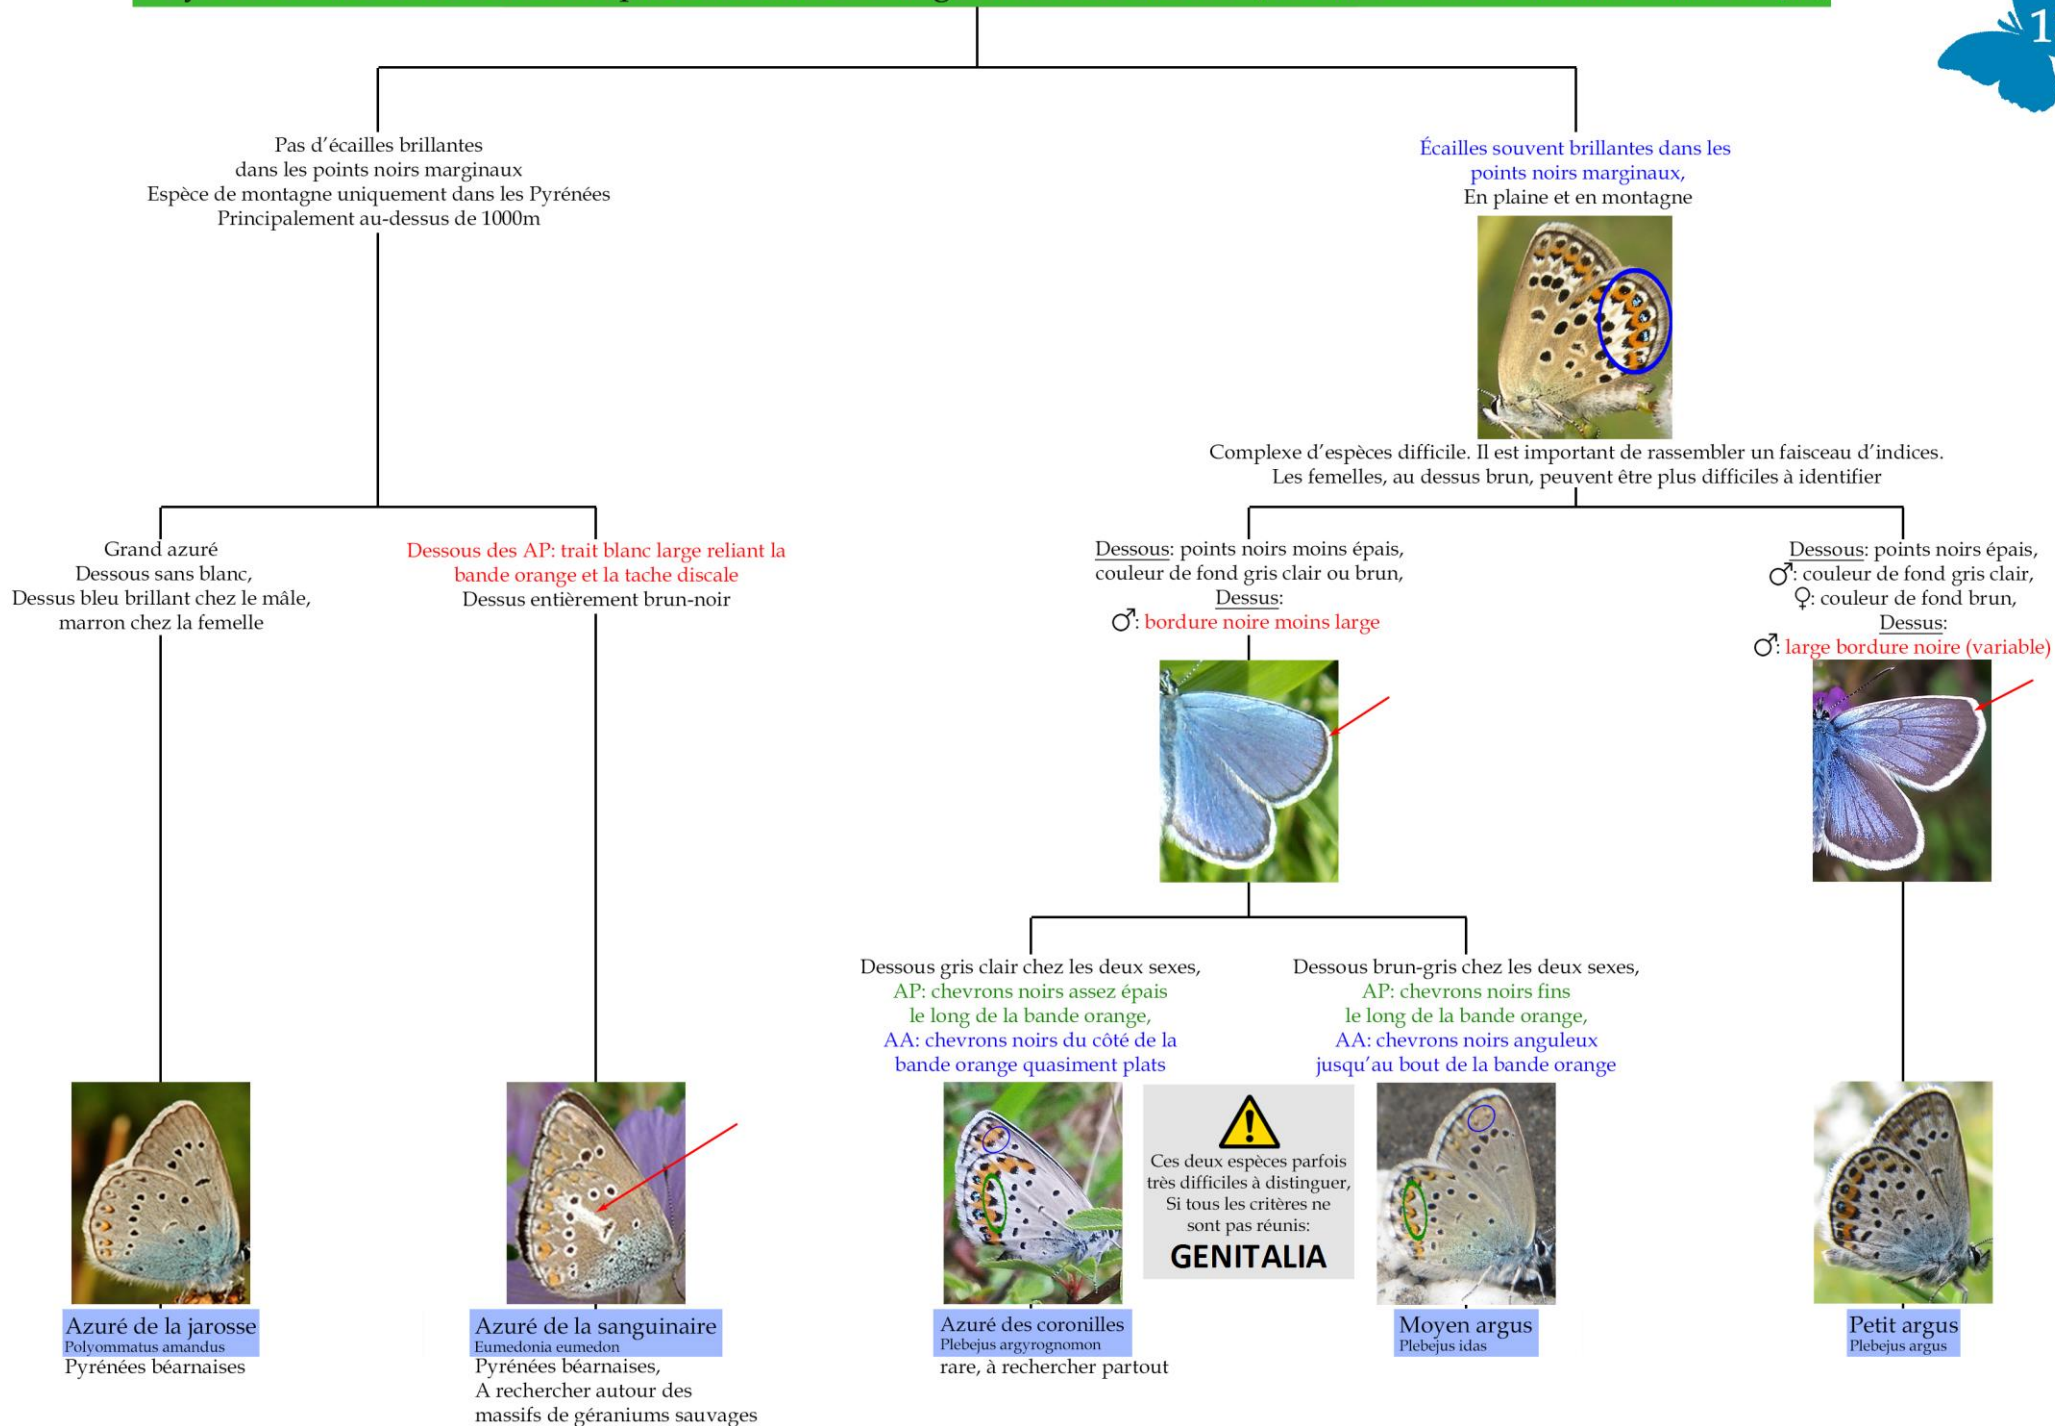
1

Pas d'écailles brillantes dans les points noirs marginaux
Espèce de montagne uniquement dans les Pyrénées
Principalement au-dessus de 1000m

Écailles souvent brillantes dans les points noirs marginaux,
En plaine et en montagne

Complexe d'espèces difficile. Il est important de rassembler un faisceau d'indices.
Les femelles, au dessus brun, peuvent être plus difficiles à identifier

Grand azuré
Dessous sans blanc,
Dessus bleu brillant chez le mâle,
marron chez la femelle

Dessous des AP: trait blanc large reliant la bande orange et la tache discale
Dessus entièrement brun-noir

Dessous: points noirs moins épais,
couleur de fond gris clair ou brun,
Dessus:
♂: bordure noire moins large

Dessous: points noirs épais,
♂: couleur de fond gris clair,
♀: couleur de fond brun,
Dessus:
♂: large bordure noire (variable)

Dessous gris clair chez les deux sexes,
AP: chevrons noirs assez épais le long de la bande orange,
AA: chevrons noirs du côté de la bande orange quasiment plats

Dessous brun-gris chez les deux sexes,
AP: chevrons noirs fins le long de la bande orange,
AA: chevrons noirs anguleux jusqu'au bout de la bande orange

Ces deux espèces parfois très difficiles à distinguer, Si tous les critères ne sont pas réunis:
GENITALIA

Azuré de la jarosse
Polyommatus amandus
Pyrénées béarnaises

Azuré de la sanguinaire
Eumedonia eumedon
Pyrénées béarnaises,
A rechercher autour des massifs de géraniums sauvages

Azuré des coronilles
Plebejus argyrognomon
rare, à rechercher partout

Moyen argus
Plebejus idas

Petit argus
Plebejus argus